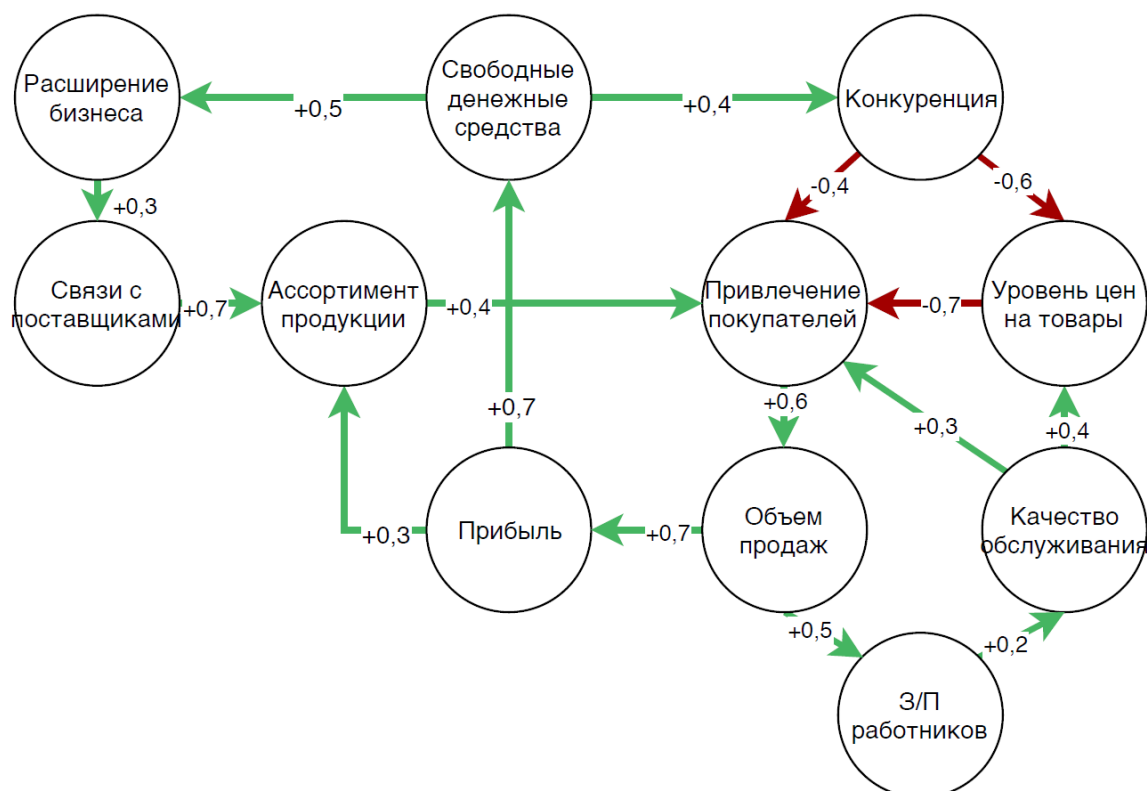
Расширение бизнеса

+0,5

Свободные денежные средства

+0,4

Конкуренция

+0,3

-0,4

-0,6

Связи с поставщиками

+0,7

Ассортимент продукции

+0,4

Привлечение покупателей

-0,7

Уровень цен на товары

+0,7

+0,6

+0,3

+0,4

+0,3

Прибыль

+0,7

Объем продаж

Качество обслуживания

+0,5

+0,2

З/П работников